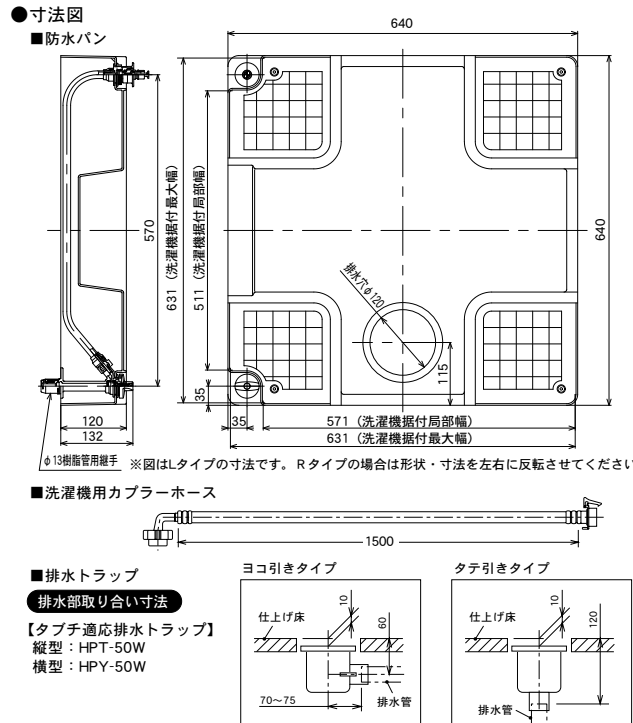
●寸法図

■防水パン

640

570

631（洗濯機据付最大幅）

511（洗濯機据付局部幅）

640

排水穴φ120

115

35

35

571（洗濯機据付局部幅）

631（洗濯機据付最大幅）

120

132

φ13樹脂管用継手

※図はLタイプの寸法です。Rタイプの場合は形状・寸法を左右に反転させてください

■洗濯機用カプラーホース

1500

■排水トラップ

排水部取り合い寸法

【タブチ適応排水トラップ】
縦型：HPT-50W
横型：HPY-50W

ヨコ引きタイプ

仕上げ床

10

60

70～75

排水管

タテ引きタイプ

仕上げ床

10

120

排水管